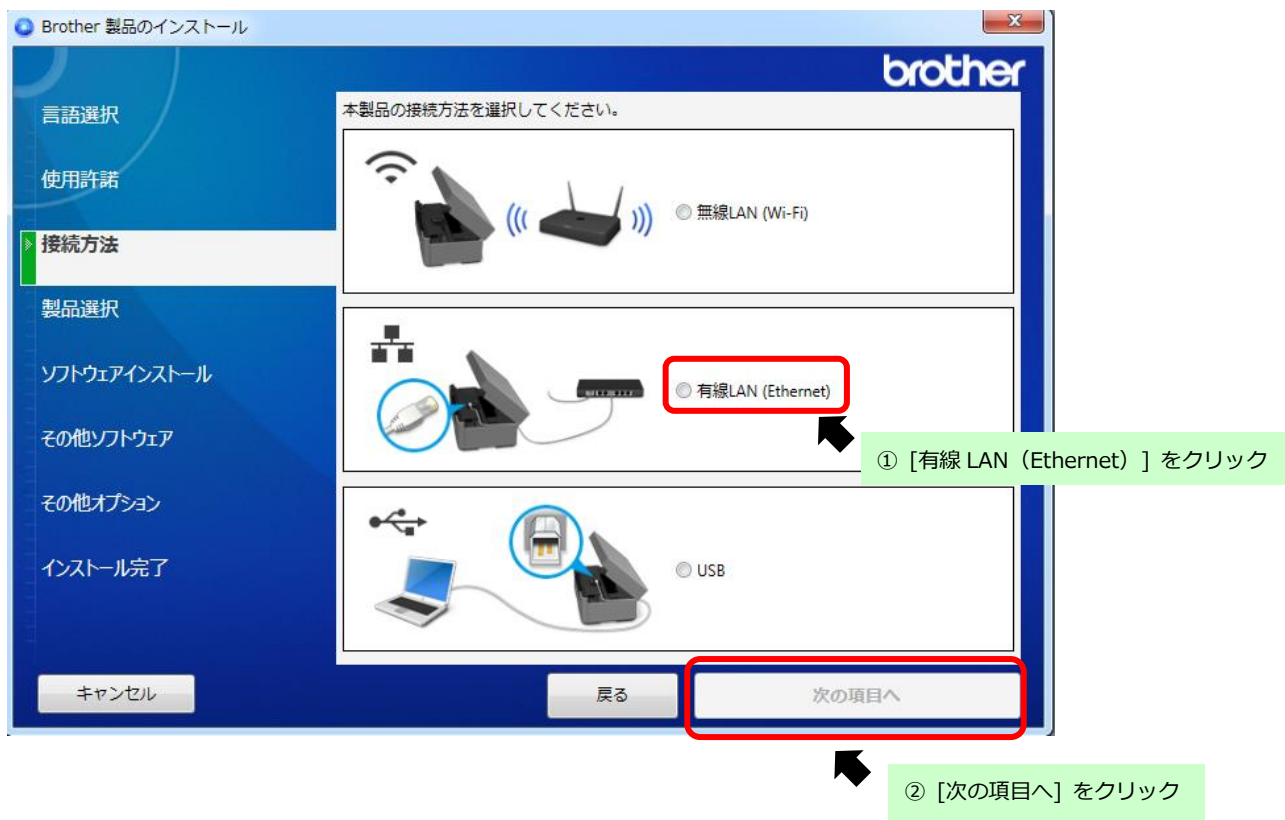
Brother 製品のインストール

brother

言語選択

使用許諾

接続方法

製品選択

ソフトウェアインストール

その他ソフトウェア

その他オプション

インストール完了

本製品の接続方法を選択してください。

無線LAN (Wi-Fi)

有線LAN (Ethernet)

① [有線 LAN（Ethernet）] をクリック

USB

キャンセル

戻る

次の項目へ

② [次の項目へ] をクリック